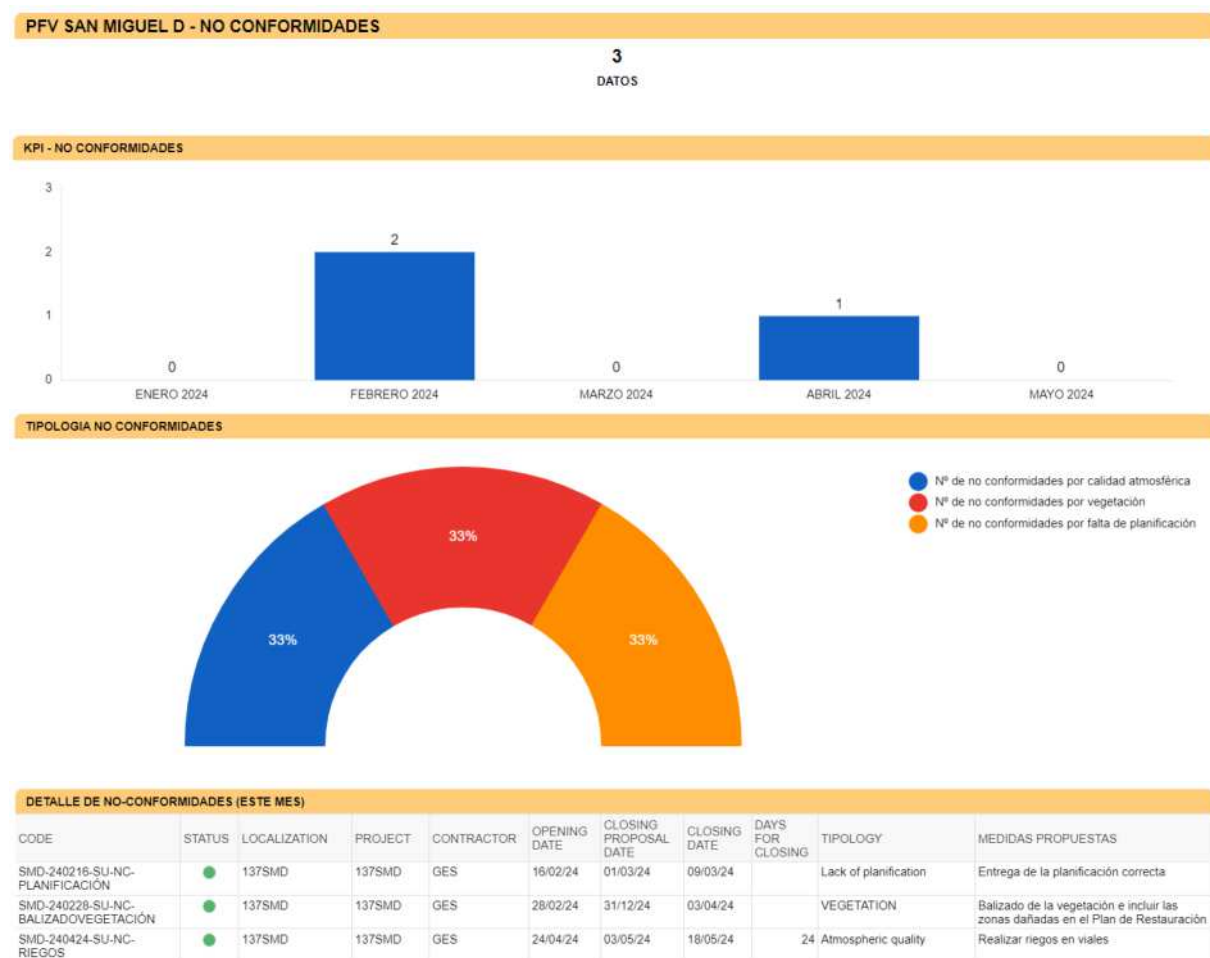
PFV SAN MIGUEL D - NO CONFORMIDADES

3
DATOS

KPI - NO CONFORMIDADES

3
2
1
0

0 ENERO 2024
2 FEBRERO 2024
0 MARZO 2024
1 ABRIL 2024
0 MAYO 2024

TIPOLOGIA NO CONFORMIDADES

Nº de no conformidades por calidad atmosférica
Nº de no conformidades por vegetación
Nº de no conformidades por falta de planificación

33%
33%
33%

DETALLE DE NO-CONFORMIDADES (ESTE MES)

| CODE | STATUS | LOCALIZATION | PROJECT | CONTRACTOR | OPENING DATE | CLOSING PROPOSAL DATE | CLOSING DATE | DAYS FOR CLOSING | TIPOLOGY | MEDIDAS PROPUESTAS |
|---|---|---|---|---|---|---|---|---|---|---|
| SMD-240216-SU-NC-PLANIFICACIÓN | | 137SMD | 137SMD | GES | 16/02/24 | 01/03/24 | 09/03/24 | | Lack of planification | Entrega de la planificación correcta |
| SMD-240228-SU-NC-BALIZADOVEGETACIÓN | | 137SMD | 137SMD | GES | 28/02/24 | 31/12/24 | 03/04/24 | | VEGETATION | Balizado de la vegetación e incluir las zonas dañadas en el Plan de Restauración |
| SMD-240424-SU-NC-RIEGOS | | 137SMD | 137SMD | GES | 24/04/24 | 03/05/24 | 18/05/24 | 24 | Atmospheric quality | Realizar riegos en viales |